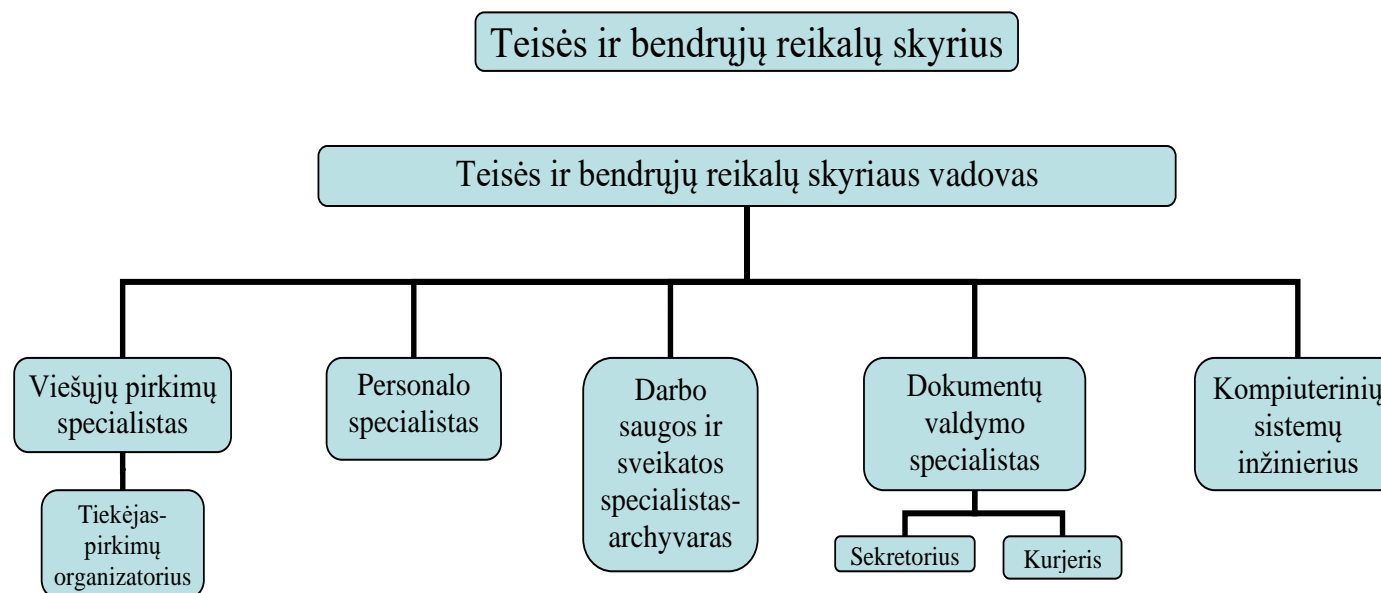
Teisės ir bendrųjų reikalų skyrius

Teisės ir bendrųjų reikalų skyriaus vadovas

Viešųjų pirkimų specialistas

Tiekėjas-pirkimų organizatorius

Personalo specialistas

Darbo saugos ir sveikatos specialistas-archyvaras

Dokumentų valdymo specialistas

Sekretorius

Kurjeris

Kompiuterinių sistemų inžinierius